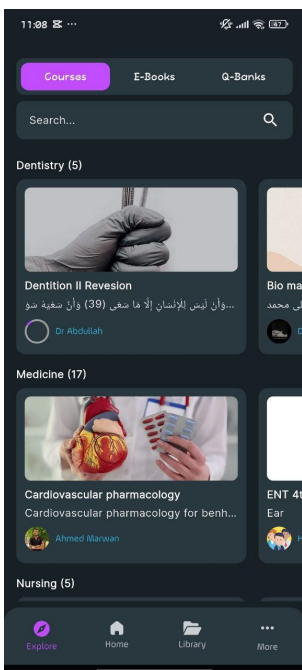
11:08

Courses
E-Books
Q-Banks

Search...

Dentistry (5)

Dentition II Revesion
...وأن ليس للإنسان إلا ما سعى (39) وأن سعيه سو
Dr Abdullah

Bio ma
...على محمد
D

Medicine (17)

Cardiovascular pharmacology
Cardiovascular pharmacology for benh...
Ahmed Marwan

ENT 4t
Ear
H

Nursing (5)

Explore
Home
Library
More